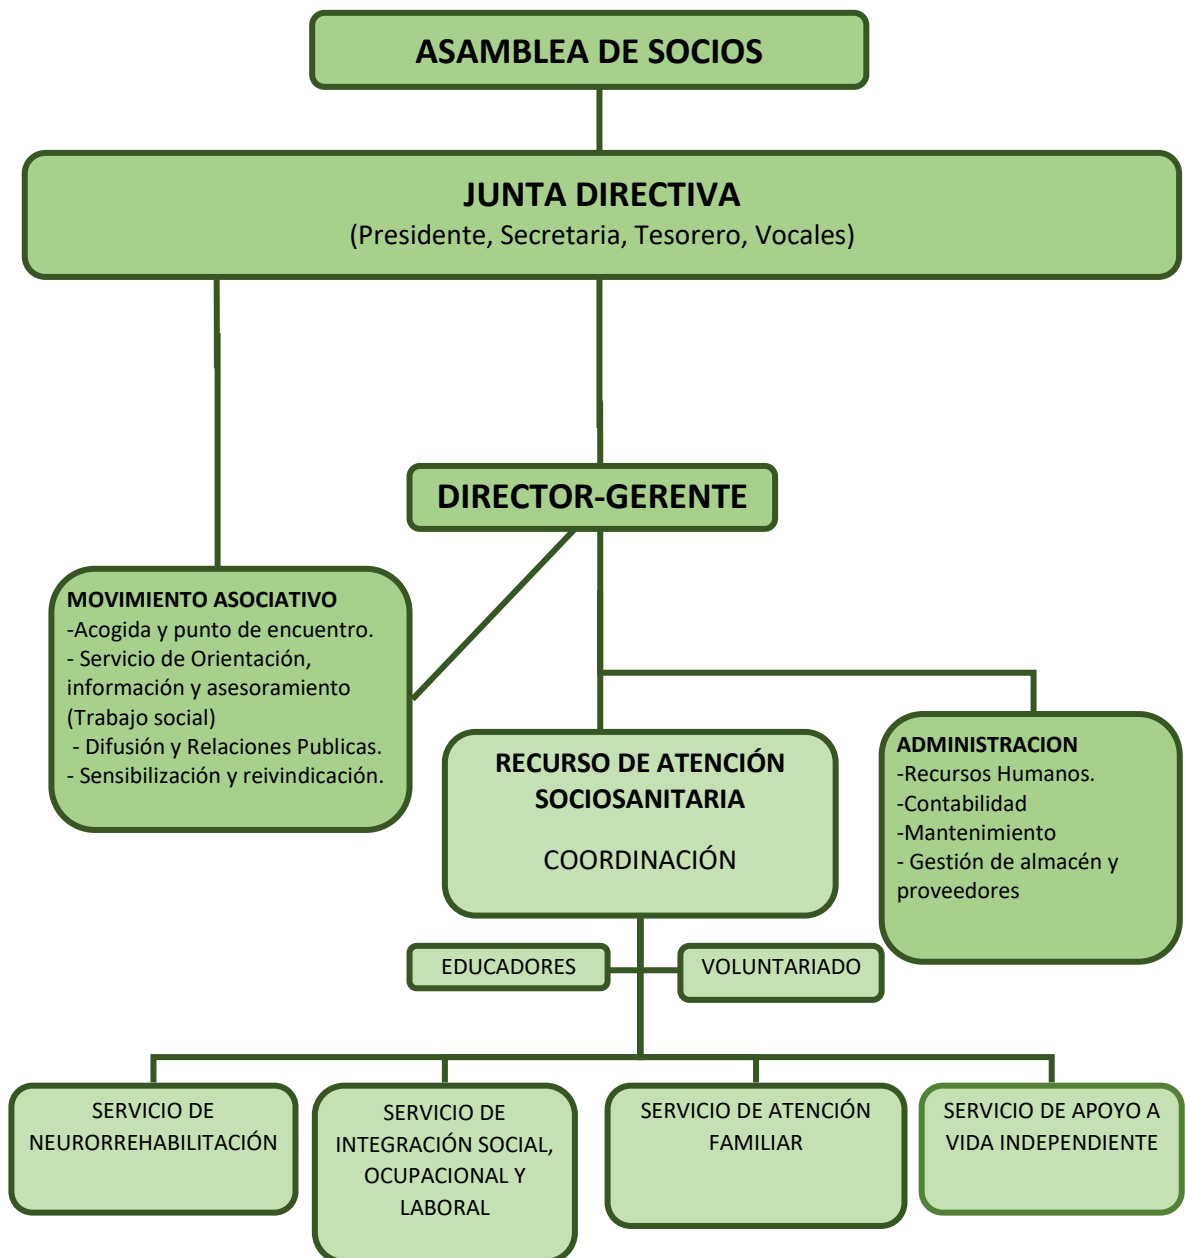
ASAMBLEA DE SOCIOS

JUNTA DIRECTIVA
(Presidente, Secretaria, Tesorero, Vocales)

DIRECTOR-GERENTE

MOVIMIENTO ASOCIATIVO
-Acogida y punto de encuentro.
- Servicio de Orientación, información y asesoramiento (Trabajo social)
- Difusión y Relaciones Publicas.
- Sensibilización y reivindicación.

RECURSO DE ATENCIÓN SOCIOSANITARIA

COORDINACIÓN

ADMINISTRACION
-Recursos Humanos.
-Contabilidad
-Mantenimiento
- Gestión de almacén y proveedores

EDUCADORES

VOLUNTARIADO

SERVICIO DE NEURORREHABILITACIÓN

SERVICIO DE INTEGRACIÓN SOCIAL, OCUPACIONAL Y LABORAL

SERVICIO DE ATENCIÓN FAMILIAR

SERVICIO DE APOYO A VIDA INDEPENDIENTE